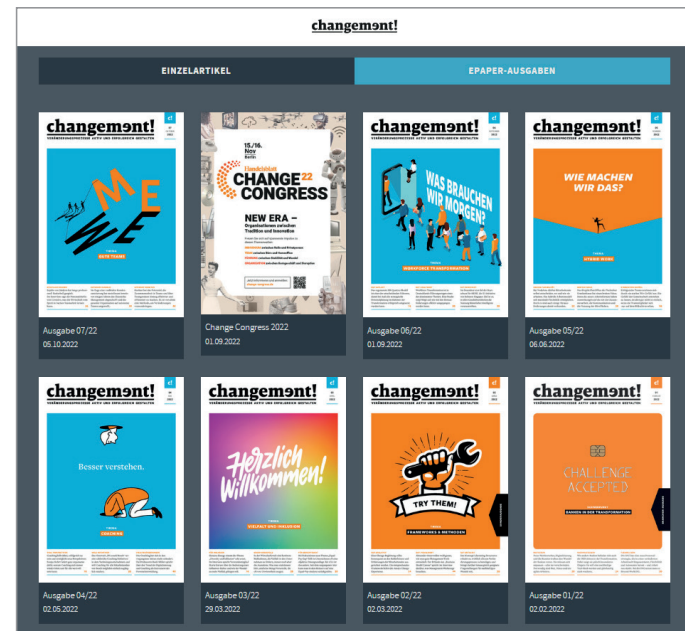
changement!

EINZELARTIKEL

EPAPER-AUSGABEN

changement!

VERÄNDERUNGSPROZESSE AKTIV UND ERFOLGREICH GESTALTEN

ME WE

GUTE TEAMS

Ausgabe 07/22

05.10.2022

15./16. Nov Berlin

CHANGE 22 CONGRESS

NEW ERA – Organisationen zwischen Tradition und Innovation

Change Congress 2022

01.09.2022

changement!

VERÄNDERUNGSPROZESSE AKTIV UND ERFOLGREICH GESTALTEN

WAS BRAUCHEN WIR MORGEN?

WORKFORCE TRANSFORMATION

Ausgabe 06/22

01.09.2022

changement!

VERÄNDERUNGSPROZESSE AKTIV UND ERFOLGREICH GESTALTEN

WIE MACHEN WIR DAS?

HYBRID WORK

Ausgabe 05/22

06.06.2022

changement!

VERÄNDERUNGSPROZESSE AKTIV UND ERFOLGREICH GESTALTEN

Besser verstehen.

COACHING

Ausgabe 04/22

02.05.2022

changement!

VERÄNDERUNGSPROZESSE AKTIV UND ERFOLGREICH GESTALTEN

Herzlich Willkommen!

VIELFALT UND INKLUSION

Ausgabe 03/22

29.03.2022

changement!

VERÄNDERUNGSPROZESSE AKTIV UND ERFOLGREICH GESTALTEN

TRY THEM!

FRAMEWORKS & METHODEN

Ausgabe 02/22

02.03.2022

changement!

VERÄNDERUNGSPROZESSE AKTIV UND ERFOLGREICH GESTALTEN

CHALLENGE ACCEPTED

BANKEN IN DER TRANSFORMATION

Ausgabe 01/22

02.02.2022